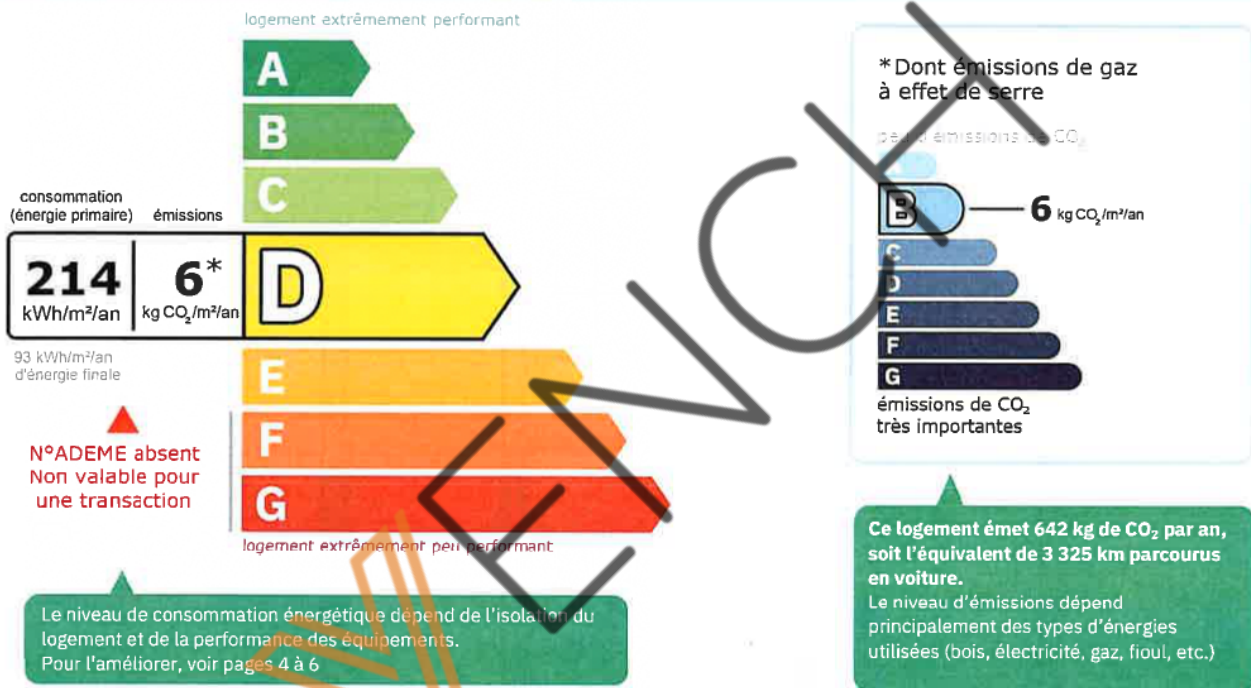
logement extrêmement performant

A
B
C

consommation (énergie primaire)

émissions

214 kWh/m²/an

6* kg $CO_2$/m²/an

D

93 kWh/m²/an d'énergie finale

N°ADEME absent
Non valable pour une transaction

E
F
G

logement extrêmement peu performant

Le niveau de consommation énergétique dépend de l'isolation du logement et de la performance des équipements.
Pour l'améliorer, voir pages 4 à 6

*Dont émissions de gaz à effet de serre

peu d'émissions de $CO_2$

B

6 kg $CO_2$/m²/an

C
D
E
F
G

émissions de $CO_2$ très importantes

Ce logement émet 642 kg de $CO_2$ par an, soit l'équivalent de 3 325 km parcourus en voiture.
Le niveau d'émissions dépend principalement des types d'énergies utilisées (bois, électricité, gaz, fioul, etc.)